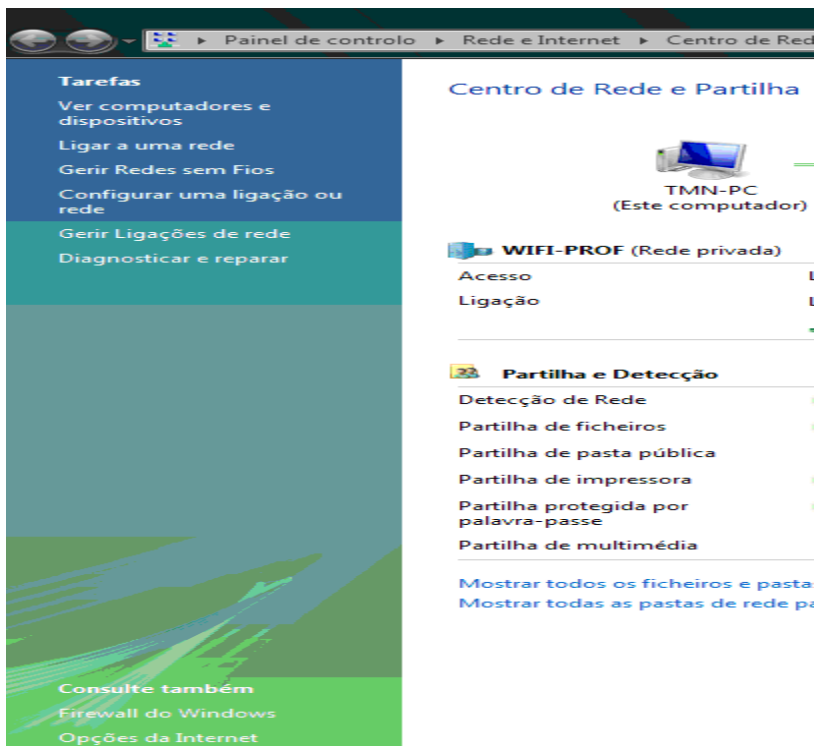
▸ Painel de controlo ▸ Rede e Internet ▸ Centro de Red

Tarefas
Ver computadores e dispositivos
Ligar a uma rede
Gerir Redes sem Fios
Configurar uma ligação ou rede
Gerir Ligações de rede
Diagnosticar e reparar

Consulte também
Firewall do Windows
Opções da Internet

Centro de Rede e Partilha

TMN-PC
(Este computador)

WIFI-PROF (Rede privada)
Acesso
Ligação

Partilha e Detecção
Detecção de Rede
Partilha de ficheiros
Partilha de pasta pública
Partilha de impressora
Partilha protegida por palavra-passe
Partilha de multimédia

Mostrar todos os ficheiros e pasta
Mostrar todas as pastas de rede pa